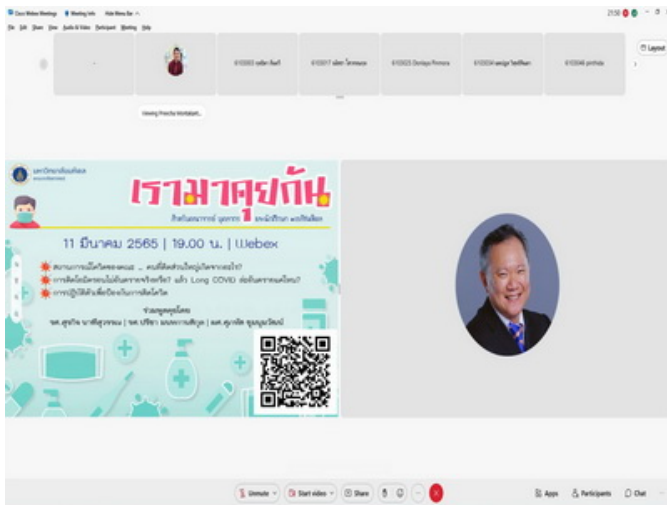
Cisco Webex Meetings Meeting Info Hide Menu Bar

File Edit Share View Audio & Video Participant Meeting Help

21:50

Layout

Viewing Pimecha Wantakant...

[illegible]

เรามาคุยกัน

11 มีนาคม 2565 | 19.00 น. | Webex

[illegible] Long COVID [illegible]

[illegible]

Unmute

Start video

Share

Apps

Participants

Chat